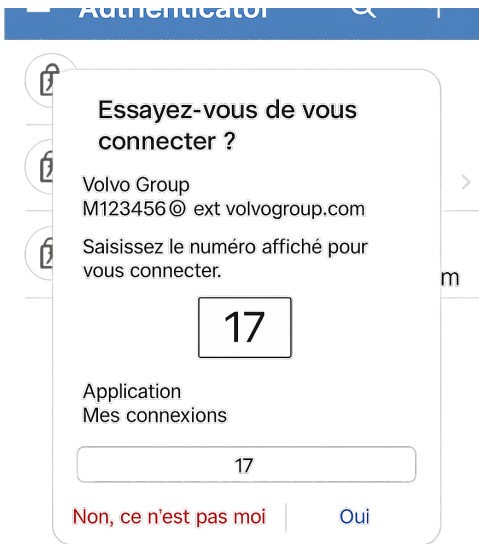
Authenticator

Essayez-vous de vous connecter ?

Volvo Group
M123456© ext volvogroup.com

Saisissez le numéro affiché pour vous connecter.

17

Application
Mes connexions

17

Non, ce n'est pas moi | Oui

m